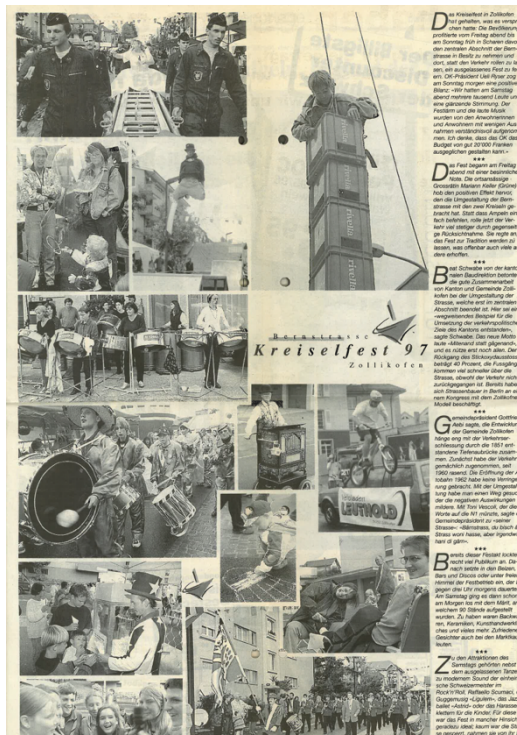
Bernstrasse
Kreiselfest 97
Zollikofen

Das Kreiselfest in Zollikofen ... Fest gefeiert, was zu versprechen hatte. Die Bevölkerung profitierte vom Freitag abend bis am Sonntag früh in Scharen davon, den zentralen Abschnitt der Bernstrasse in Besitz zu nehmen. ... dort, statt den Verkehr rollen zu lassen, ein ausgelassenes Fest zu feiern. OK-Präsident Ueli Ryser zog am Sonntag morgen eine positive Bilanz: «Wir hatten am Samstag abend mehrere tausend Leute und eine glanzende Stimmung. Der Festlärm und die laute Musik wurden von den Anwohnerinnen und Anwohnern mit weniger Ausnahmen verständnisvoll aufgenommen. Ich denke, dass das OK das Budget von gut 20'000 Franken ausgeglichen gestalten kann.»

***

Das Fest begann am Freitag abend mit einer besinnlichen Note. Die ortsansässige Grossrätin Mariann Keller (Grüne) hob den positiven Effekt hervor, den die Umgestaltung der Bernstrasse mit den zwei Kreiseln gebracht hat. Statt dass Ampeln ein fach befehlen, rolle jetzt der Verkehr viel stetiger durch gegenseitige Rücksichtnahme. Sie regte an, das Fest zur Tradition werden zu lassen, was offenbar auch viele andere ...

***

Beat Schwabe von der kantonalen Baudirektion betonte die gute Zusammenarbeit von Kanton und Gemeinde Zollikofen bei der Umgestaltung der Strasse, welche erst im zentralen Abschnitt beendet ist. Hier sei ein «wegweisendes Beispiel für die Umsetzung der verkehrspolitischen Ziele des Kantons entstanden», sagte Schwabe. Das neue Motto laute «Miteinand statt gegeneinand», und es rühle erst noch allen. Der Rückgang des Stickoxidausstosses betrage 40 Prozent, und ähnlich komme viel schneller über die Strasse, obwohl der Verkehr nicht zurückgegangen ist. Bereits habe sich Strassenbauer in Berlin ... nem Kongress mit dem Zollikofer Modell beschäftigt.

***

Gemeindepräsident Gottfried Aebi sagte, die Entwicklung der Gemeinde Zollikofen hänge eng mit der Verkehrserschliessung durch die 1857 entstandene Tiefenaubrücke zusammen. Zunächst habe der Verkehr gemächlich zugenommen, seit 1960 rasend. Die Eröffnung der Autobahn 1962 habe keine Verringerung gebracht. Mit der Umgestaltung habe man einen Weg gesucht, der die negativen Auswirkungen mildere. Mit Toni Vescoli, der die Worte auf die Hit münzte, sagte der Gemeindepräsident zu «seiner» Strasse: «Bärnstrass, du bisch es Strass worä hüses, aber irgendwie hani di gärn».

***

Bereits dieser Festakt lockte recht viel Publikum an. Danach setzte in den Beizen, Bars und Discos oder unter freiem Himmel der Festbetrieb ein, der gegen drei Uhr morgens dauerte. Am Samstag ging es ... schon am Morgen los mit dem Märit, an welchem 90 Stände aufgestellt wurden. Zu haben waren Backwaren, Karamellen, Kunsthandwerk, ... ches und vieles mehr. Zufriedene Gesichter auch bei den Marktleuten.

***

Zu den Attraktionen des Samstags gehörten neben dem ausgezeichneten Tanzzu modernem Sound der einheimische ... Rock'n'Roll, Reflektis Scumuel, ... Guggenmusig «Lögumm», die Jazz ballet «Astrid» oder das Hasenschiessen für die Kinder. Für diese war das Fest in mancher Hinsicht ... nahmen sie sich für ...

LEUTHOLD

fredi